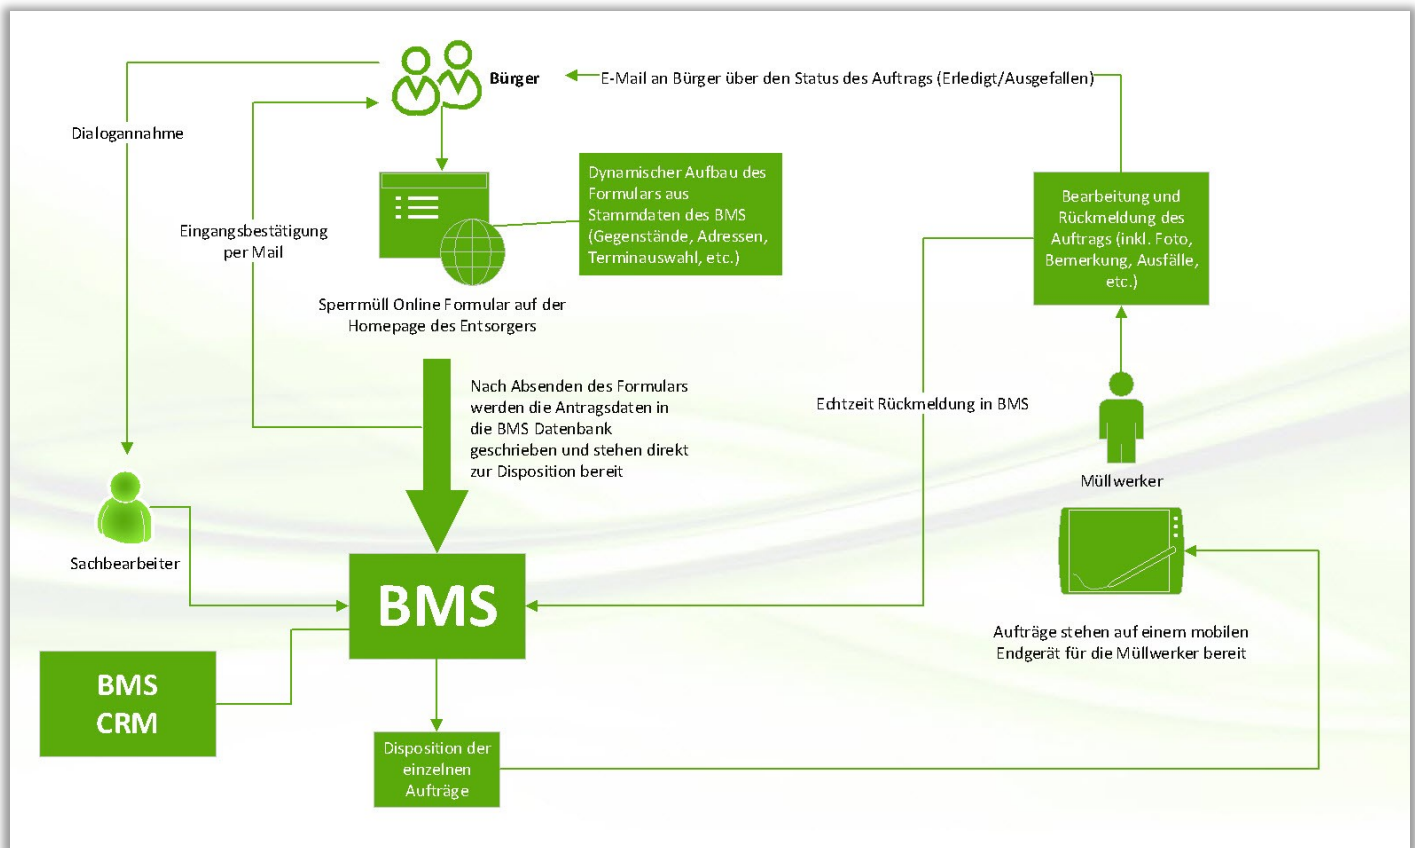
Bürger

E-Mail an Bürger über den Status des Auftrags (Erledigt/Ausgefallen)

Dialogannahme

Eingangsbestätigung per Mail

Dynamischer Aufbau des Formulars aus Stammdaten des BMS (Gegenstände, Adressen, Terminauswahl, etc.)

Sperrmüll Online Formular auf der Homepage des Entsorgers

Bearbeitung und Rückmeldung des Auftrags (inkl. Foto, Bemerkung, Ausfälle, etc.)

Nach Absenden des Formulars werden die Antragsdaten in die BMS Datenbank geschrieben und stehen direkt zur Disposition bereit

Echtzeit Rückmeldung in BMS

Müllwerker

Sachbearbeiter

BMS

BMS CRM

Aufträge stehen auf einem mobilen Endgerät für die Müllwerker bereit

Disposition der einzelnen Aufträge